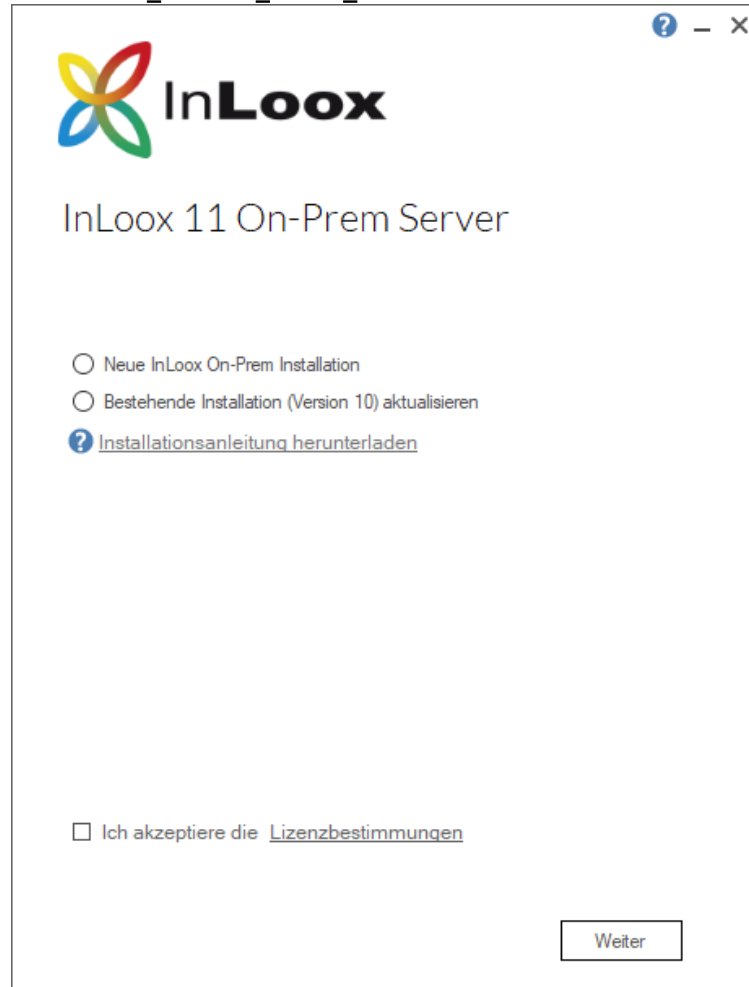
? – ×

InLoox

InLoox 11 On-Prem Server

Neue InLoox On-Prem Installation

Bestehende Installation (Version 10) aktualisieren

Installationsanleitung herunterladen

Ich akzeptiere die Lizenzbestimmungen

Weiter